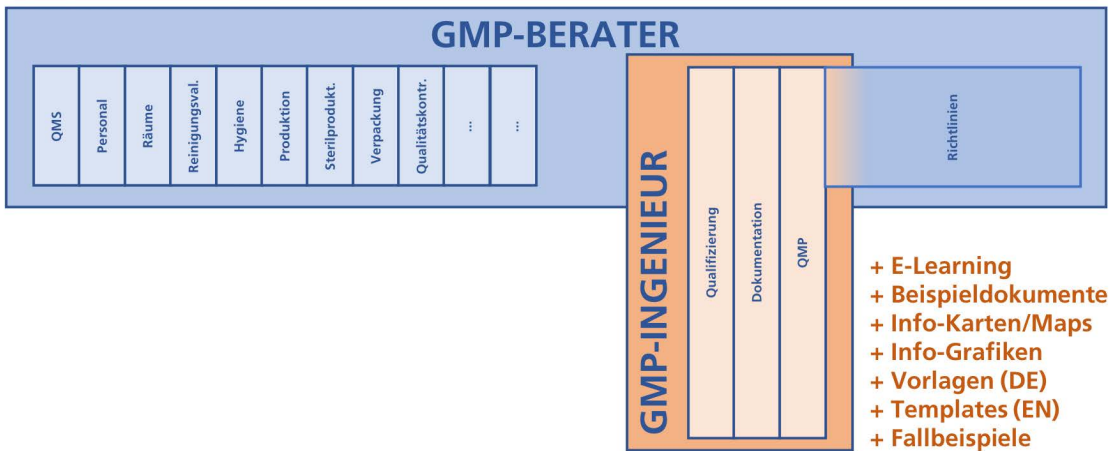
GMP-BERATER

QMS

Personal

Räume

Reinigungsval.

Hygiene

Produktion

Sterilprodukt.

Verpackung

Qualitätskontr.

...

...

GMP-INGENIEUR

Qualifizierung

Dokumentation

QMP

Richtlinien

+ E-Learning
+ Beispieldokumente
+ Info-Karten/Maps
+ Info-Grafiken
+ Vorlagen (DE)
+ Templates (EN)
+ Fallbeispiele